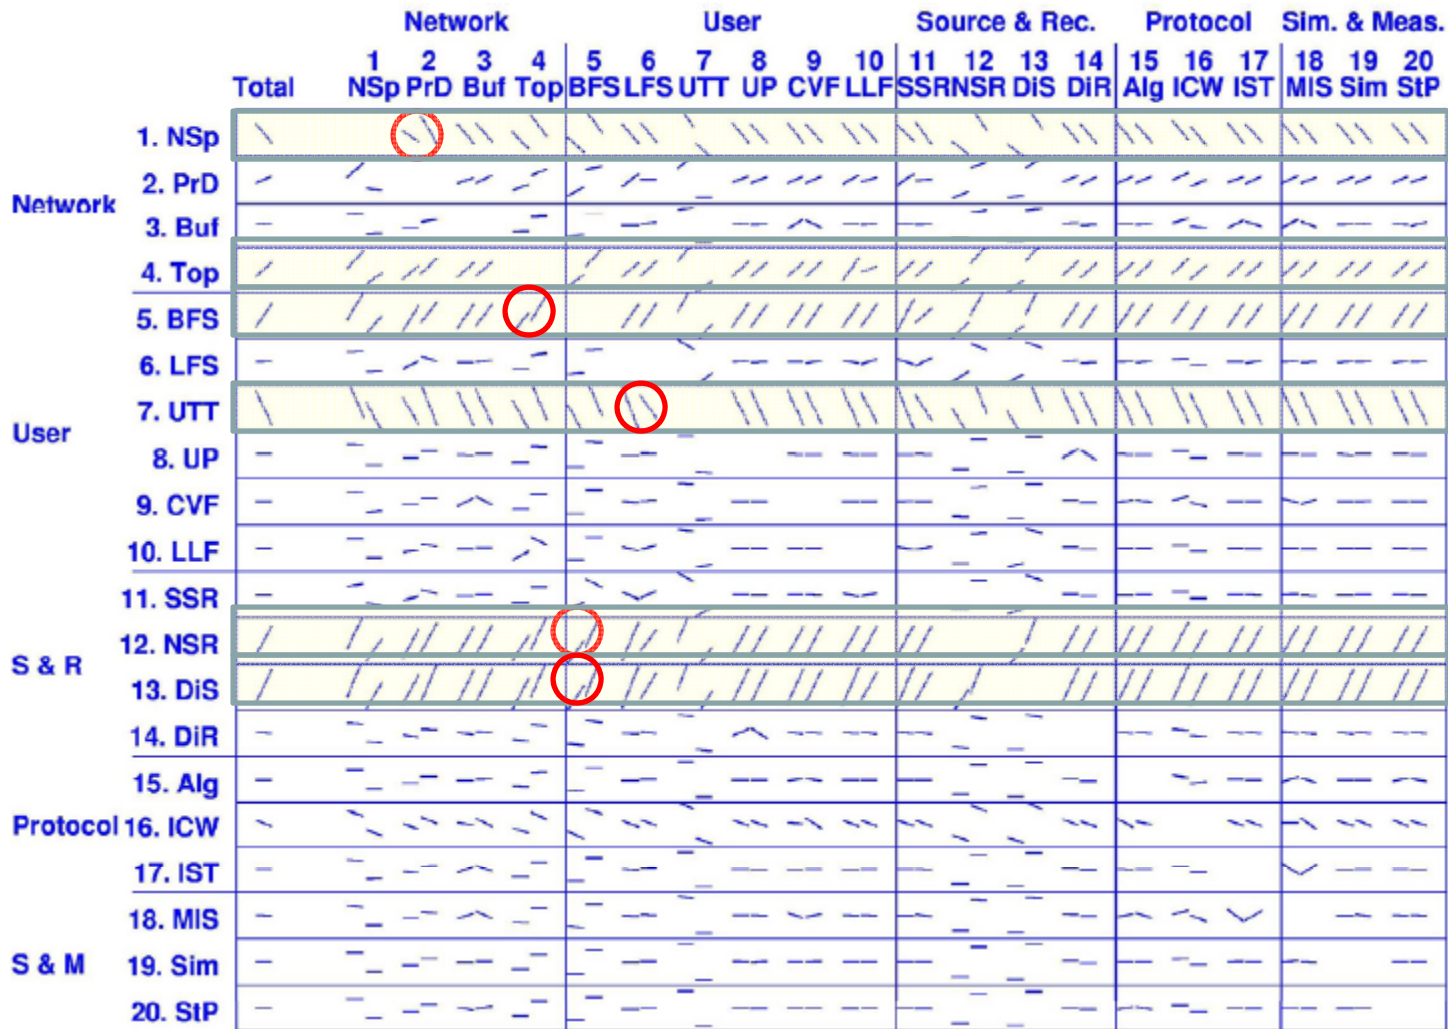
| | | Total | Network 1 NSp | 2 PrD | 3 Buf | 4 Top | User 5 BFS | 6 LFS | 7 UTT | 8 UP | 9 CVF | 10 LLF | Source & Rec. 11 SSR | 12 NSR | 13 DiS | 14 DiR | Protocol 15 Alg | 16 ICW | 17 IST | Sim. & Meas. 18 MIS | 19 Sim | 20 StP |
|---|---|---|---|---|---|---|---|---|---|---|---|---|---|---|---|---|---|---|---|---|---|---|
| Network | 1. NSp | | | | | | | | | | | | | | | | | | | | | |
| | 2. PrD | | | | | | | | | | | | | | | | | | | | | |
| | 3. Buf | | | | | | | | | | | | | | | | | | | | | |
| | 4. Top | | | | | | | | | | | | | | | | | | | | | |
| User | 5. BFS | | | | | | | | | | | | | | | | | | | | | |
| | 6. LFS | | | | | | | | | | | | | | | | | | | | | |
| | 7. UTT | | | | | | | | | | | | | | | | | | | | | |
| | 8. UP | | | | | | | | | | | | | | | | | | | | | |
| | 9. CVF | | | | | | | | | | | | | | | | | | | | | |
| | 10. LLF | | | | | | | | | | | | | | | | | | | | | |
| S & R | 11. SSR | | | | | | | | | | | | | | | | | | | | | |
| | 12. NSR | | | | | | | | | | | | | | | | | | | | | |
| | 13. DiS | | | | | | | | | | | | | | | | | | | | | |
| | 14. DiR | | | | | | | | | | | | | | | | | | | | | |
| Protocol | 15. Alg | | | | | | | | | | | | | | | | | | | | | |
| | 16. ICW | | | | | | | | | | | | | | | | | | | | | |
| | 17. IST | | | | | | | | | | | | | | | | | | | | | |
| S & M | 18. MIS | | | | | | | | | | | | | | | | | | | | | |
| | 19. Sim | | | | | | | | | | | | | | | | | | | | | |
| | 20. StP | | | | | | | | | | | | | | | | | | | | | |